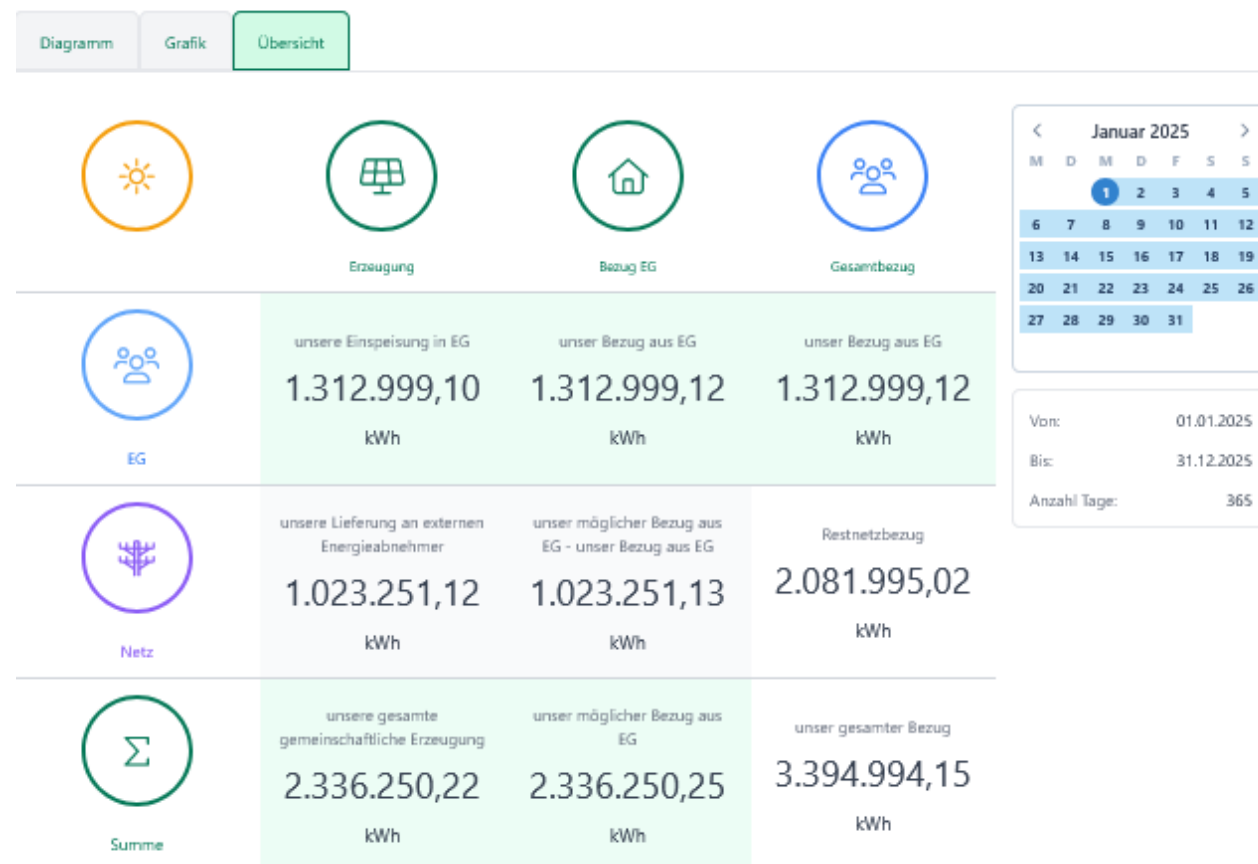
Diagramm | Grafik | Übersicht

Erzeugung | Bezug EG | Gesamtbezug

| | Erzeugung | Bezug EG | Gesamtbezug |
|---|---|---|---|
| EG | unsere Einspeisung in EG 1.312.999,10 kWh | unser Bezug aus EG 1.312.999,12 kWh | unser Bezug aus EG 1.312.999,12 kWh |
| Netz | unsere Lieferung an externen Energieabnehmer 1.023.251,12 kWh | unser möglicher Bezug aus EG - unser Bezug aus EG 1.023.251,13 kWh | Restnetzbezug 2.081.995,02 kWh |
| $\Sigma$ Summe | unsere gesamte gemeinschaftliche Erzeugung 2.336.250,22 kWh | unser möglicher Bezug aus EG 2.336.250,25 kWh | unser gesamter Bezug 3.394.994,15 kWh |

‹ Januar 2025 ›

| M | D | M | D | F | S | S |
|---|---|---|---|---|---|---|
| | | 1 | 2 | 3 | 4 | 5 |
| 6 | 7 | 8 | 9 | 10 | 11 | 12 |
| 13 | 14 | 15 | 16 | 17 | 18 | 19 |
| 20 | 21 | 22 | 23 | 24 | 25 | 26 |
| 27 | 28 | 29 | 30 | 31 | | |

Von: 01.01.2025
Bis: 31.12.2025
Anzahl Tage: 365